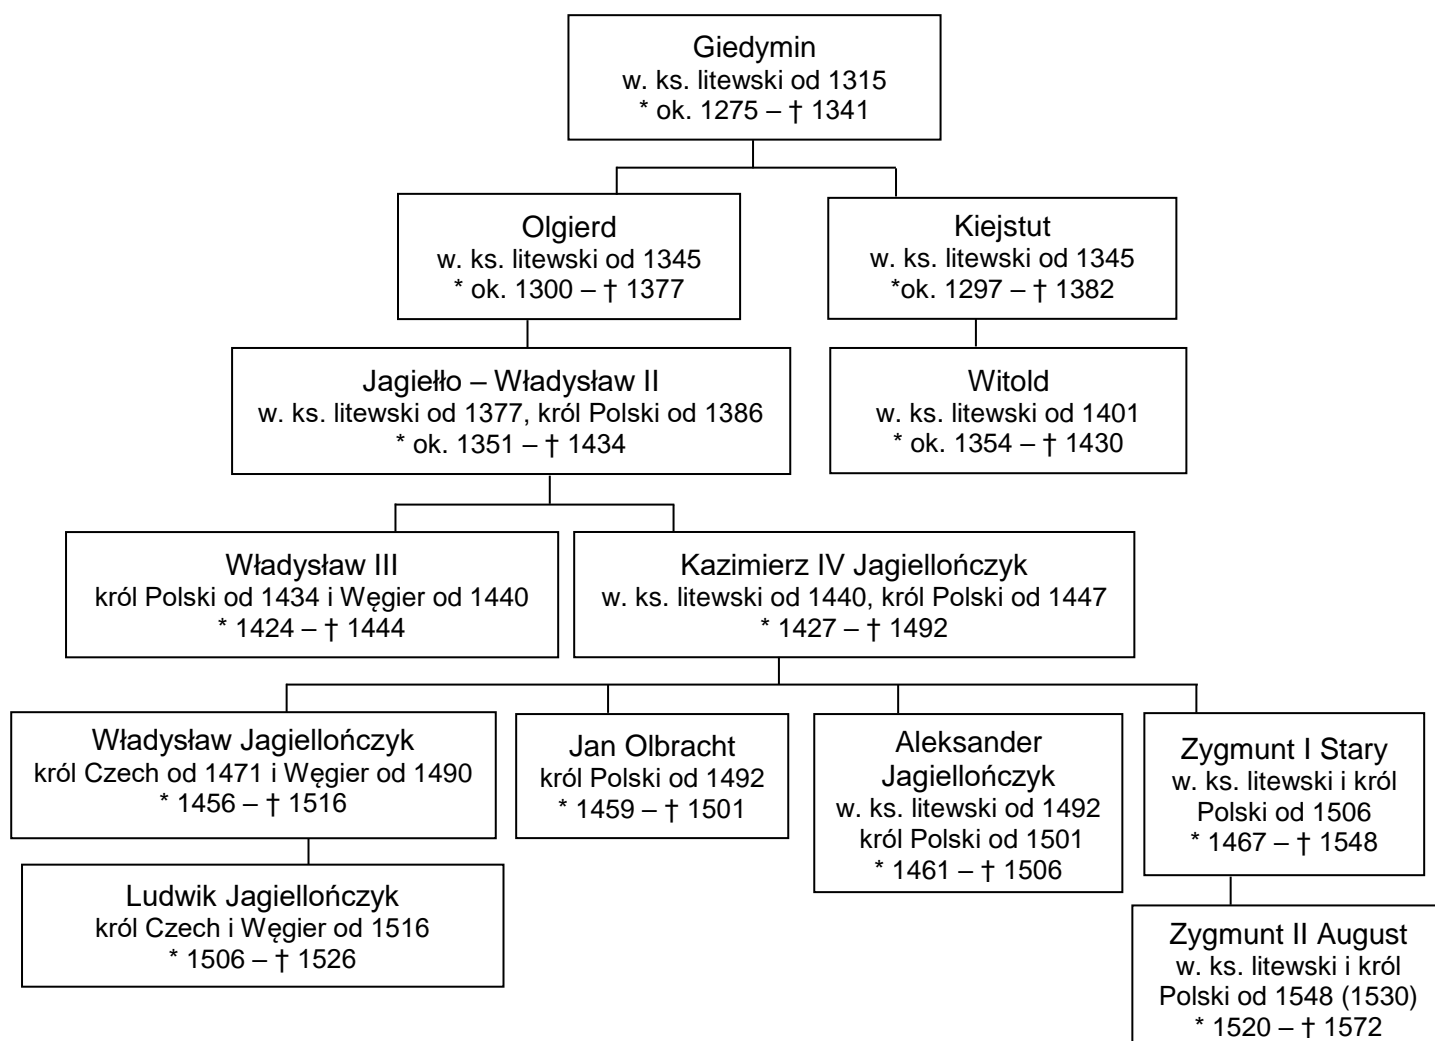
Giedymin
w. ks. litewski od 1315
* ok. 1275 – † 1341

Olgierd
w. ks. litewski od 1345
* ok. 1300 – † 1377

Kiejstut
w. ks. litewski od 1345
*ok. 1297 – † 1382

Jagiełło – Władysław II
w. ks. litewski od 1377, król Polski od 1386
* ok. 1351 – † 1434

Witold
w. ks. litewski od 1401
* ok. 1354 – † 1430

Władysław III
król Polski od 1434 i Węgier od 1440
* 1424 – † 1444

Kazimierz IV Jagiellończyk
w. ks. litewski od 1440, król Polski od 1447
* 1427 – † 1492

Władysław Jagiellończyk
król Czech od 1471 i Węgier od 1490
* 1456 – † 1516

Jan Olbracht
król Polski od 1492
* 1459 – † 1501

Aleksander Jagiellończyk
w. ks. litewski od 1492
król Polski od 1501
* 1461 – † 1506

Zygmunt I Stary
w. ks. litewski i król Polski od 1506
* 1467 – † 1548

Ludwik Jagiellończyk
król Czech i Węgier od 1516
* 1506 – † 1526

Zygmunt II August
w. ks. litewski i król Polski od 1548 (1530)
* 1520 – † 1572